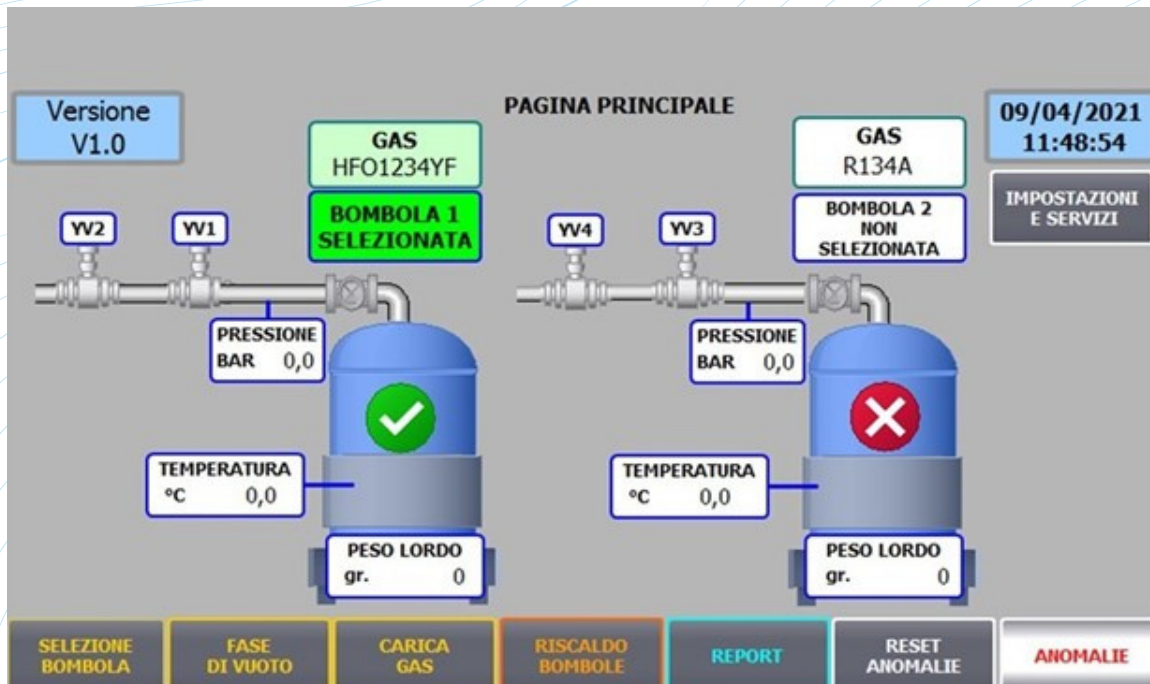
Versione
V1.0

PAGINA PRINCIPALE

09/04/2021
11:48:54

GAS
HFO1234YF

BOMBOLA 1
SELEZIONATA

GAS
R134A

BOMBOLA 2
NON
SELEZIONATA

IMPOSTAZIONI
E SERVIZI

YV2

YV1

YV4

YV3

PRESSIONE
BAR 0,0

PRESSIONE
BAR 0,0

TEMPERATURA
°C 0,0

TEMPERATURA
°C 0,0

PESO LORDO
gr. 0

PESO LORDO
gr. 0

SELEZIONE
BOMBOLA

FASE
DI VUOTO

CARICA
GAS

RISCALDO
BOMBOLE

REPORT

RESET
ANOMALIE

ANOMALIE